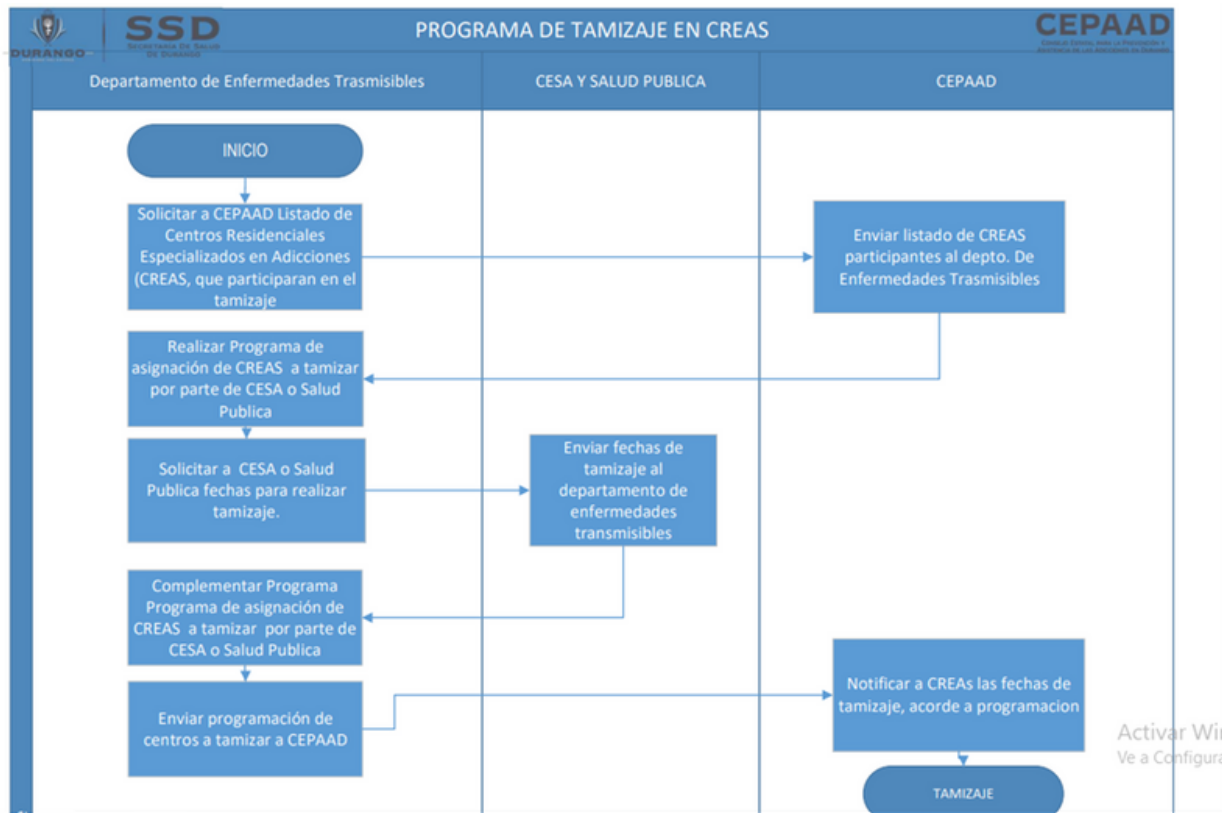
DURANGO

SSD
SECRETARÍA DE SALUD DE DURANGO

PROGRAMA DE TAMIZAJE EN CREAS

CEPAAD
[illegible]

Departamento de Enfermedades Trasmisibles

CESA Y SALUD PUBLICA

CEPAAD

INICIO

Solicitar a CEPAAD Listado de Centros Residenciales Especializados en Adicciones (CREAS, que participaran en el tamizaje

Enviar listado de CREAS participantes al depto. De Enfermedades Trasmisibles

Realizar Programa de asignación de CREAS a tamizar por parte de CESA o Salud Publica

Solicitar a CESA o Salud Publica fechas para realizar tamizaje.

Enviar fechas de tamizaje al departamento de enfermedades transmisibles

Complementar Programa Programa de asignación de CREAS a tamizar por parte de CESA o Salud Publica

Enviar programación de centros a tamizar a CEPAAD

Notificar a CREAs las fechas de tamizaje, acorde a programacion

TAMIZAJE

Activar Wi
Ve a Configura